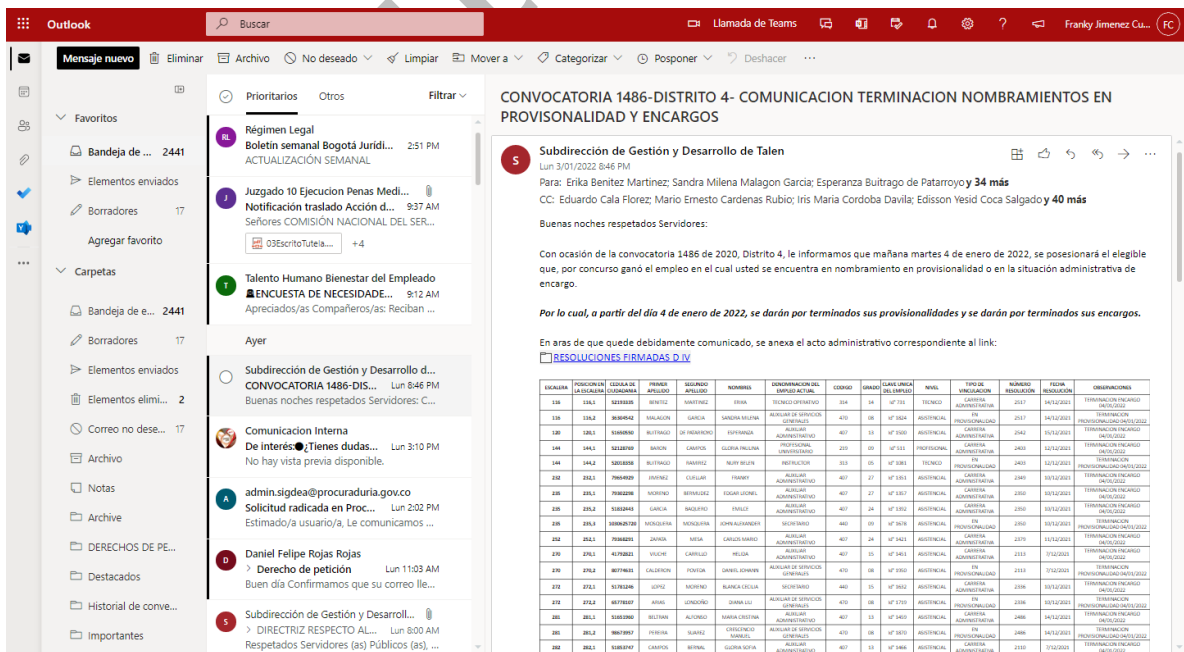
Outlook
Buscar
Llamada de Teams
Franky Jimenez Cu...
FC

Mensaje nuevo
Eliminar
Archivo
No deseado
Limpiar
Mover a
Categorizar
Posponer
Deshacer

Favoritos
Bandeja de ... 2441
Elementos enviados
Borradores 17
Agregar favorito
Carpetas
Bandeja de e... 2441
Borradores 17
Elementos enviados
Elementos elimi... 2
Correo no dese... 17
Archivo
Notas
Archive
DERECHOS DE PE...
Destacados
Historial de conve...
Importantes

Prioritarios
Otros
Filtrar

RL Régimen Legal
Boletín semanal Bogotá Juridi... 2:51 PM
ACTUALIZACIÓN SEMANAL

J Juzgado 10 Ejecucion Penas Medi...
Notificación traslado Acción d... 9:37 AM
Señores COMISIÓN NACIONAL DEL SER...
03EscritoTutela.... +4

T Talento Humano Bienestar del Empleado
ENCUESTA DE NECESIDADE... 9:12 AM
Apreciados/as Compañeros/as: Reciban ...

Ayer

Subdirección de Gestión y Desarrollo d...
CONVOCATORIA 1486-DIS... Lun 8:46 PM
Buenas noches respetados Servidores: C...

Comunicacion Interna
De interés:¿Tienes dudas... Lun 3:10 PM
No hay vista previa disponible.

A admin.sigdea@procuraduria.gov.co
Solicitud radicada en Proc... Lun 2:02 PM
Estimado/a usuario/a, Le comunicamos ...

D Daniel Felipe Rojas Rojas
Derecho de petición Lun 11:03 AM
Buen día Confirmamos que su correo lle...

S Subdirección de Gestión y Desarroll...
DIRECTRIZ RESPECTO AL... Lun 8:00 AM
Respetados Servidores (as) Públicos (as), ...

CONVOCATORIA 1486-DISTRITO 4- COMUNICACION TERMINACION NOMBRAMIENTOS EN PROVISONALIDAD Y ENCARGOS

S Subdirección de Gestión y Desarrollo de Talen
Lun 3/01/2022 8:46 PM
Para: Erika Benitez Martinez; Sandra Milena Malagon Garcia; Esperanza Buitrago de Patarroyo y 34 más
CC: Eduardo Cala Florez; Mario Ernesto Cardenas Rubio; Iris Maria Cordoba Davila; Edisson Yesid Coca Salgado y 40 más

Buenas noches respetados Servidores:

Con ocasión de la convocatoria 1486 de 2020, Distrito 4, le informamos que mañana martes 4 de enero de 2022, se posesionará el elegible que, por concurso ganó el empleo en el cual usted se encuentra en nombramiento en provisionalidad o en la situación administrativa de encargo.

Por lo cual, a partir del día 4 de enero de 2022, se darán por terminados sus provisionalidades y se darán por terminados sus encargos.

En aras de que quede debidamente comunicado, se anexa el acto administrativo correspondiente al link:
RESOLUCIONES FIRMADAS D IV

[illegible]